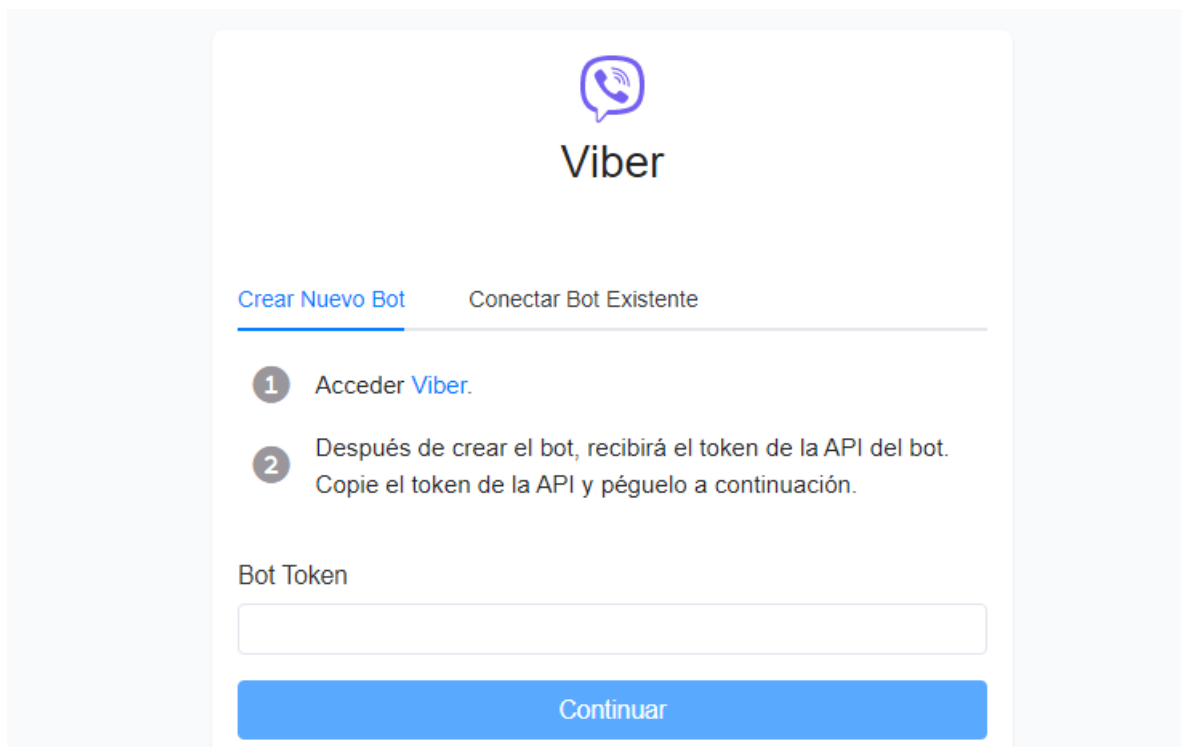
Viber

Crear Nuevo Bot Conectar Bot Existente

1 Acceder Viber.

2 Después de crear el bot, recibirá el token de la API del bot. Copie el token de la API y péguelo a continuación.

Bot Token

Continuar